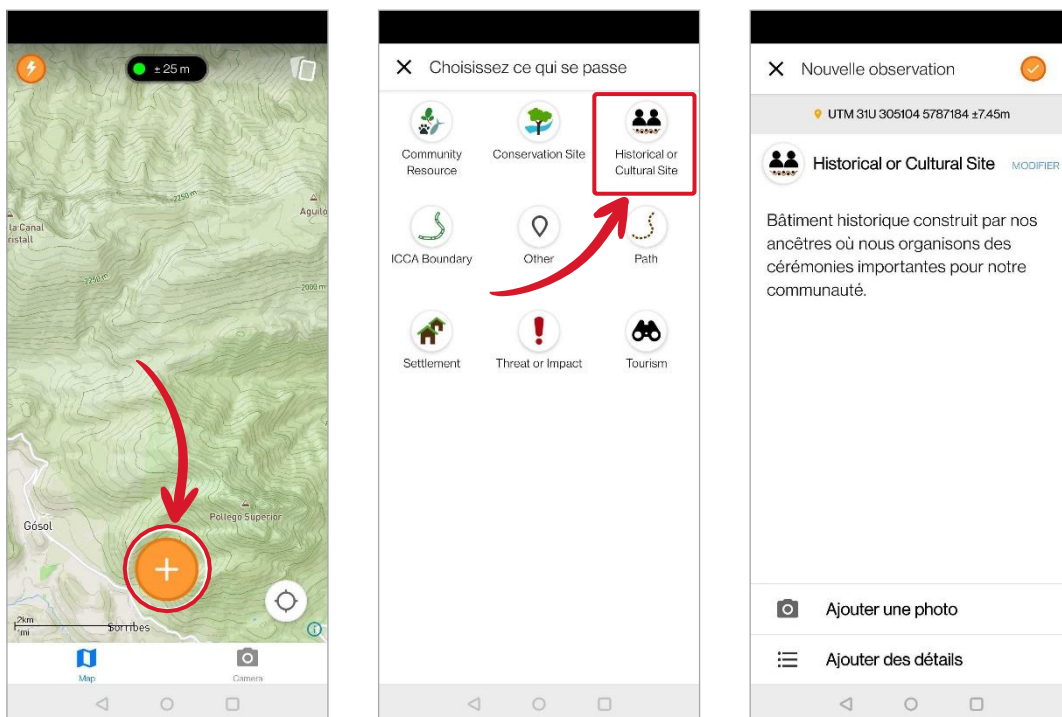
± 25 m

la Canal
ristall

2250 m

Aguilo

2250 m

2000 m

Gósol

Pollega Superior

2km
1mi

Sorribes

Map

Camera

Choisissez ce qui se passe

Community Resource

Conservation Site

Historical or Cultural Site

ICCA Boundary

Other

Path

Settlement

Threat or Impact

Tourism

Nouvelle observation

UTM 31U 305104 5787184 ±7.45m

Historical or Cultural Site

MODIFIER

Bâtiment historique construit par nos ancêtres où nous organisons des cérémonies importantes pour notre communauté.

Ajouter une photo

Ajouter des détails